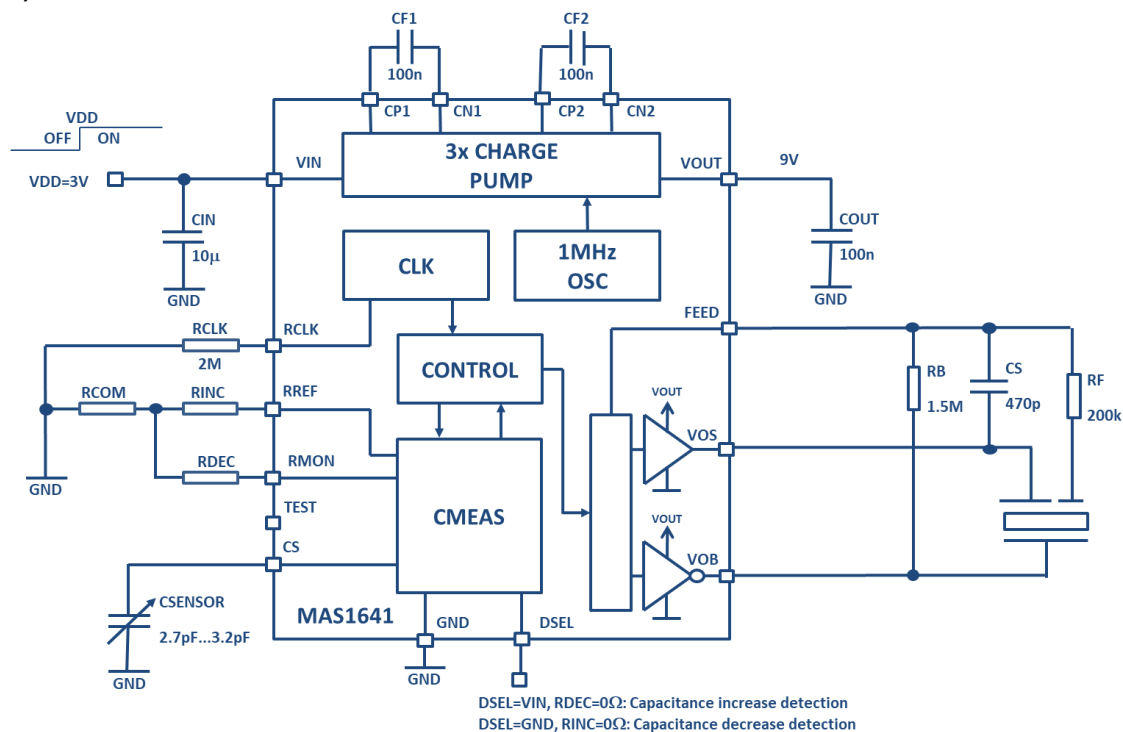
CF1
100n
CF2
100n
CP1
CN1
CP2
CN2
VDD
OFF
ON
VDD=3V
VIN
3x CHARGE PUMP
VOUT
9V
CIN
10µ
GND
COUT
100n
GND
CLK
1MHz OSC
RCLK
2M
RCLK
FEED
CONTROL
RCOM
RINC
RREF
RB
1.5M
CS
470p
RF
200k
VOUT
VOS
GND
RDEC
RMON
CMEAS
TEST
VOUT
CS
VOB
CSENSOR
2.7pF...3.2pF
GND
MAS1641
GND
DSEL
GND
DSEL=VIN, RDEC=0Ω: Capacitance increase detection
DSEL=GND, RINC=0Ω: Capacitance decrease detection